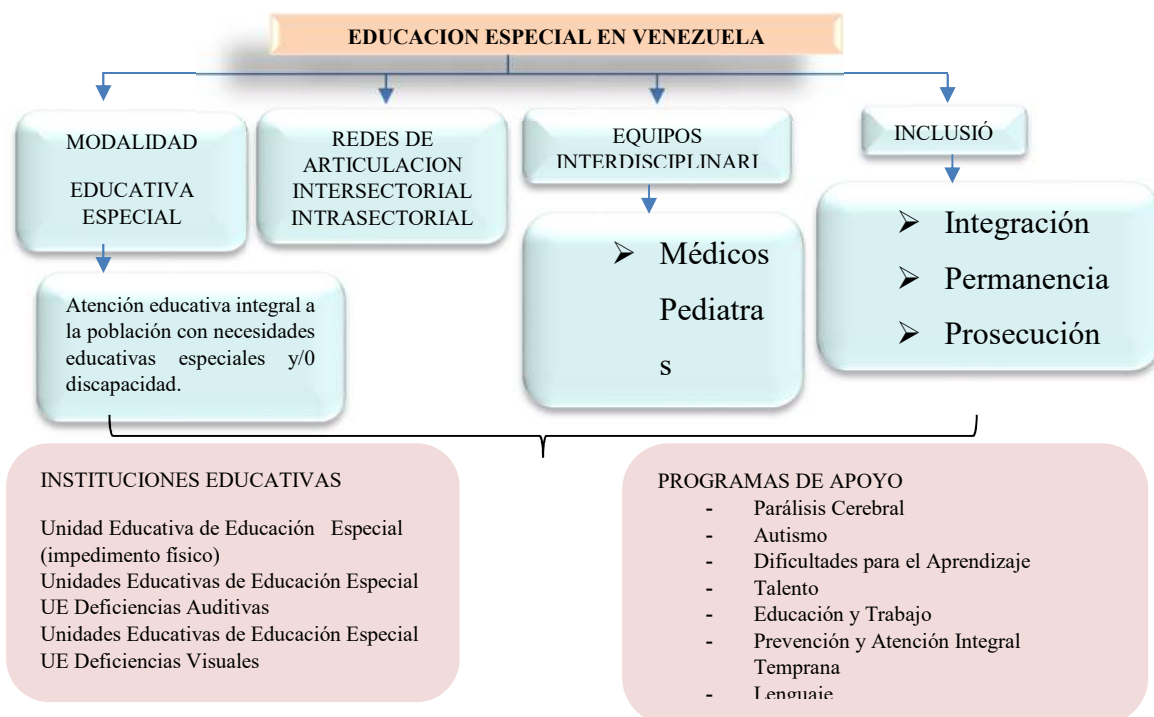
EDUCACION ESPECIAL EN VENEZUELA

MODALIDAD

EDUCATIVA ESPECIAL

Atención educativa integral a la población con necesidades educativas especiales y/0 discapacidad.

REDES DE ARTICULACION INTERSECTORIAL INTRASECTORIAL

EQUIPOS INTERDISCIPLINARI

➢ Médicos Pediatras

INCLUSIÓ

➢ Integración
➢ Permanencia
➢ Prosecución

INSTITUCIONES EDUCATIVAS

Unidad Educativa de Educación Especial (impedimento físico)
Unidades Educativas de Educación Especial UE Deficiencias Auditivas
Unidades Educativas de Educación Especial UE Deficiencias Visuales

PROGRAMAS DE APOYO
- Parálisis Cerebral
- Autismo
- Dificultades para el Aprendizaje
- Talento
- Educación y Trabajo
- Prevención y Atención Integral Temprana
- Lenguaje